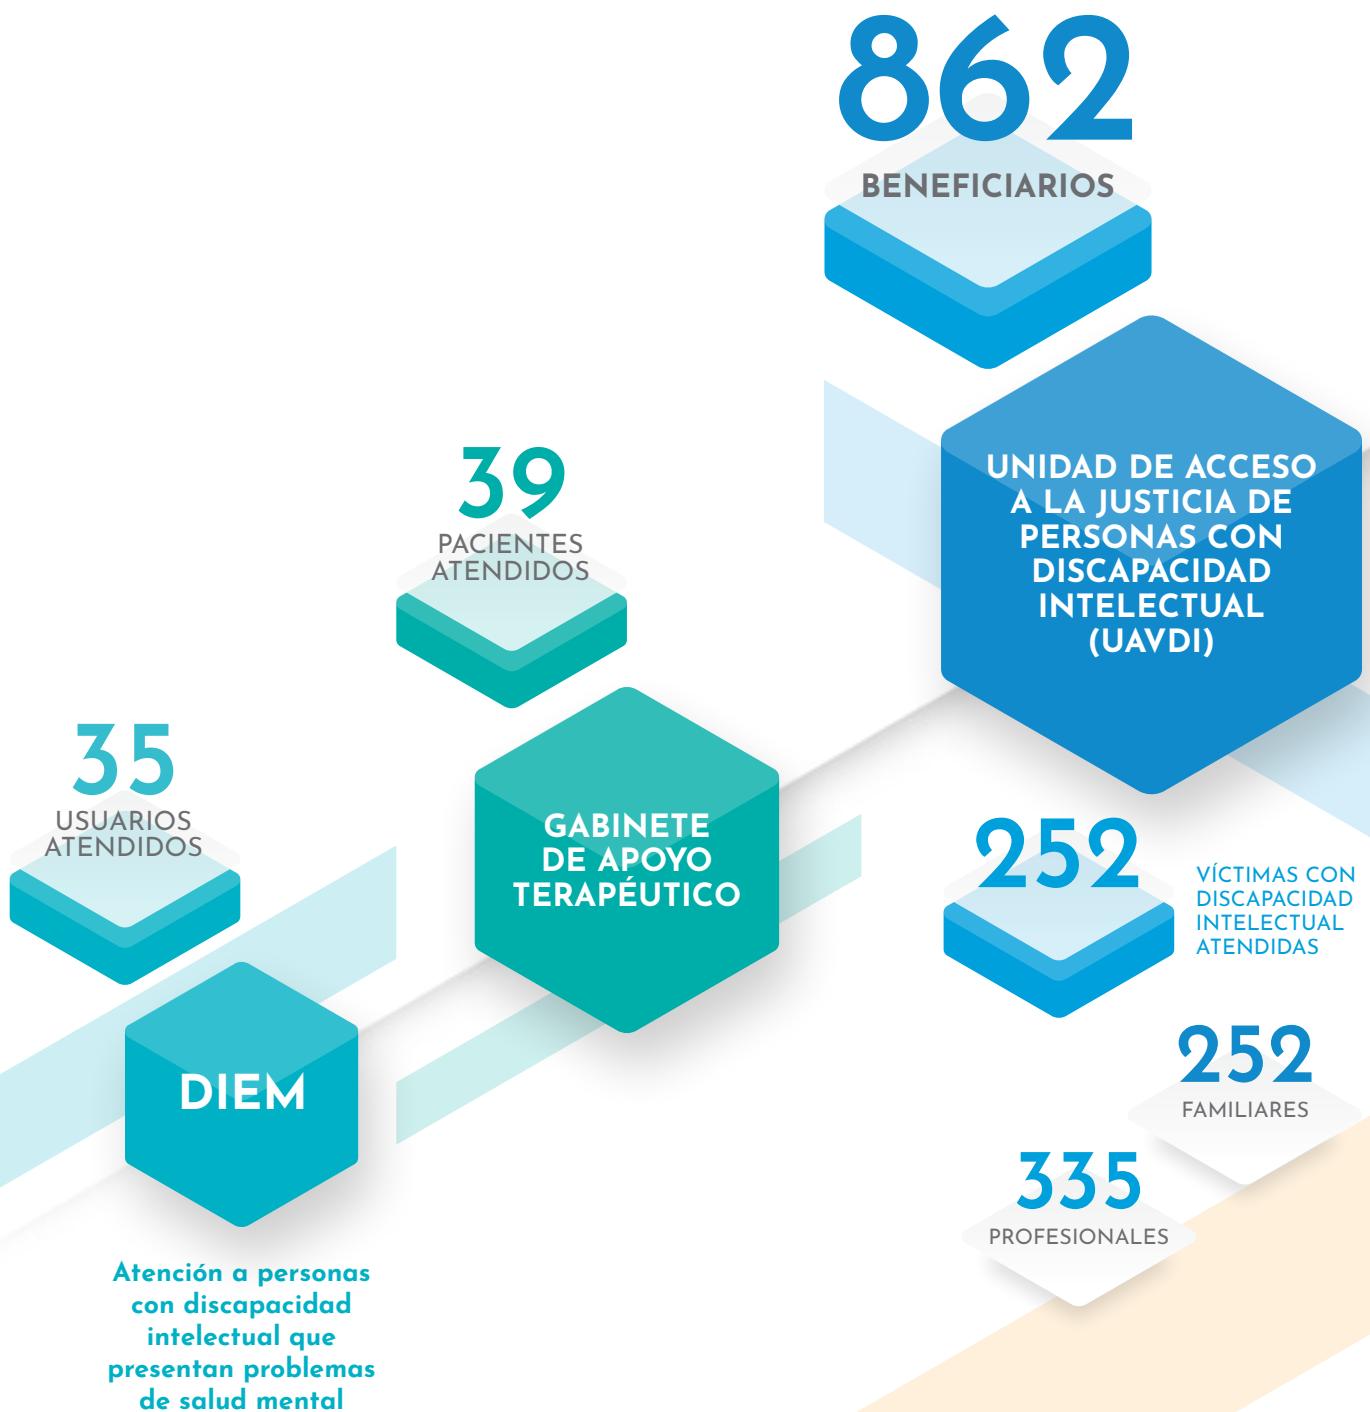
862
BENEFICIARIOS

UNIDAD DE ACCESO A LA JUSTICIA DE PERSONAS CON DISCAPACIDAD INTELECTUAL (UAVDI)

39
PACIENTES ATENDIDOS

GABINETE DE APOYO TERAPÉUTICO

35
USUARIOS ATENDIDOS

DIEM

Atención a personas con discapacidad intelectual que presentan problemas de salud mental

252
VÍCTIMAS CON DISCAPACIDAD INTELECTUAL ATENDIDAS

252
FAMILIARES

335
PROFESIONALES